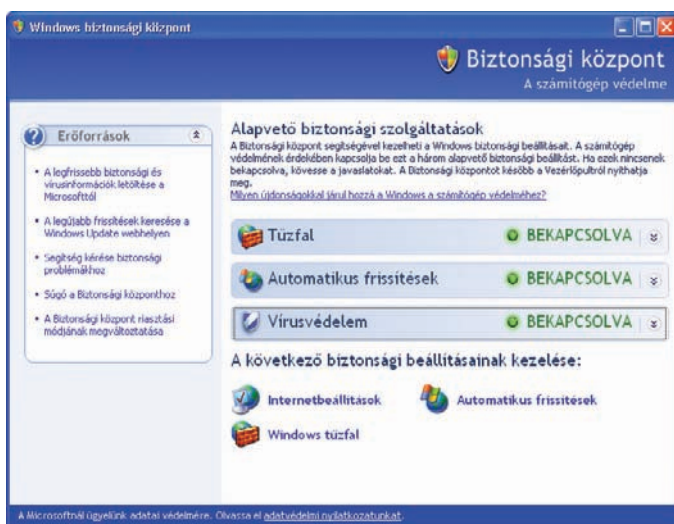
Windows biztonsági központ

Biztonsági központ
A számítógép védelme

Erőforrások

• A legfrissebb biztonsági és vírusinformációk letöltése a Microsofttól
• A legújabb frissítések keresése a Windows Update webhelyen
• Segítség kérése biztonsági problémákhoz
• Súgó a Biztonsági központhoz
• A Biztonsági központ riasztási módjának megváltoztatása

Alapvető biztonsági szolgáltatások
A Biztonsági központ segítségével kezelheti a Windows biztonsági beállításait. A számítógép védelmének érdekében kapcsolja be ezt a három alapvető biztonsági beállítást. Ha ezek nincsenek bekapcsolva, kövesse a javaslatokat. A Biztonsági központot később a Vezérlőpultról nyithatja meg.
Milyen újdonságokkal járul hozzá a Windows a számítógép védelméhez?

Tűzfal | BEKAPCSOLVA
Automatikus frissítések | BEKAPCSOLVA
Vírusvédelem | BEKAPCSOLVA

A következő biztonsági beállításainak kezelése:

Internetbeállítások
Automatikus frissítések
Windows tűzfal

A Microsoftnál ügyelünk adatai védelmére. Olvassa el adatvédelmi nyilatkozatunkat.